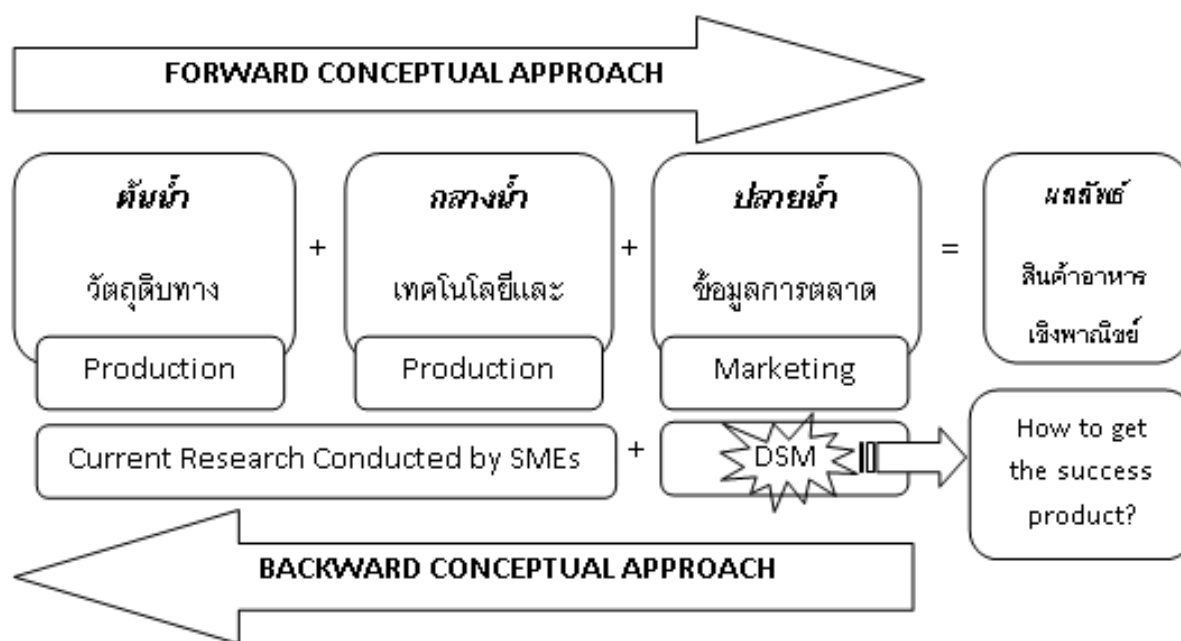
FORWARD CONCEPTUAL APPROACH

ต้นน้ำ

วัตถุดิบทาง

Production

+

กลางน้ำ

เทคโนโลยีและ

Production

+

ปลายน้ำ

ข้อมูลการตลาด

Marketing

=

ผลลัพธ์

สินค้าอาหาร

เชิงพาณิชย์

Current Research Conducted by SMEs

+

DSM

How to get the success product?

BACKWARD CONCEPTUAL APPROACH